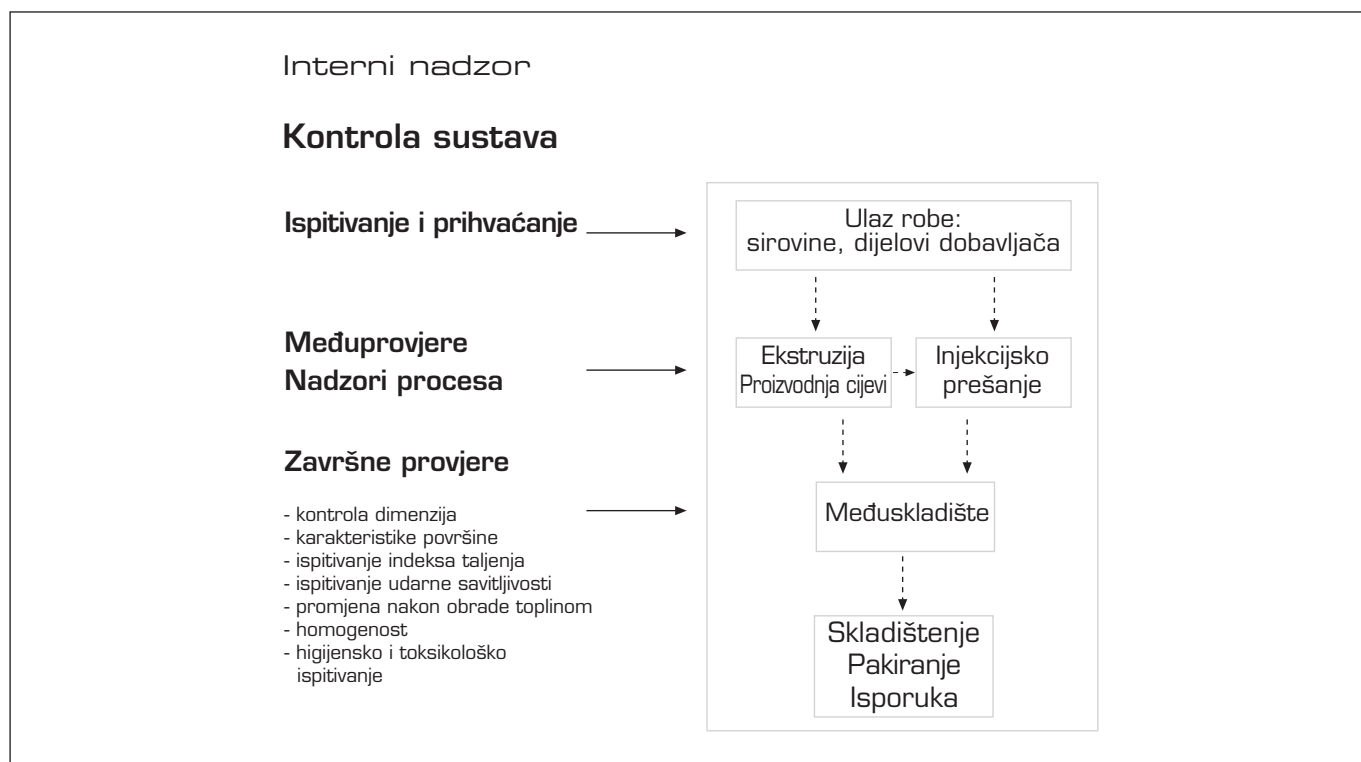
Interni nadzor

Kontrola sustava

Ispitivanje i prihvaćanje

Ulaz robe:
sirovine, dijelovi dobavljača

Međuprovjere
Nadzori procesa

Ekstruzija
Proizvodnja cijevi

Injekcijsko
prešanje

Završne provjere

- kontrola dimenzija
- karakteristike površine
- ispitivanje indeksa taljenja
- ispitivanje udarne savitljivosti
- promjena nakon obrade toplinom
- homogenost
- higijensko i toksikološko ispitivanje

Međuskladište

Skladištenje
Pakiranje
Isporuka